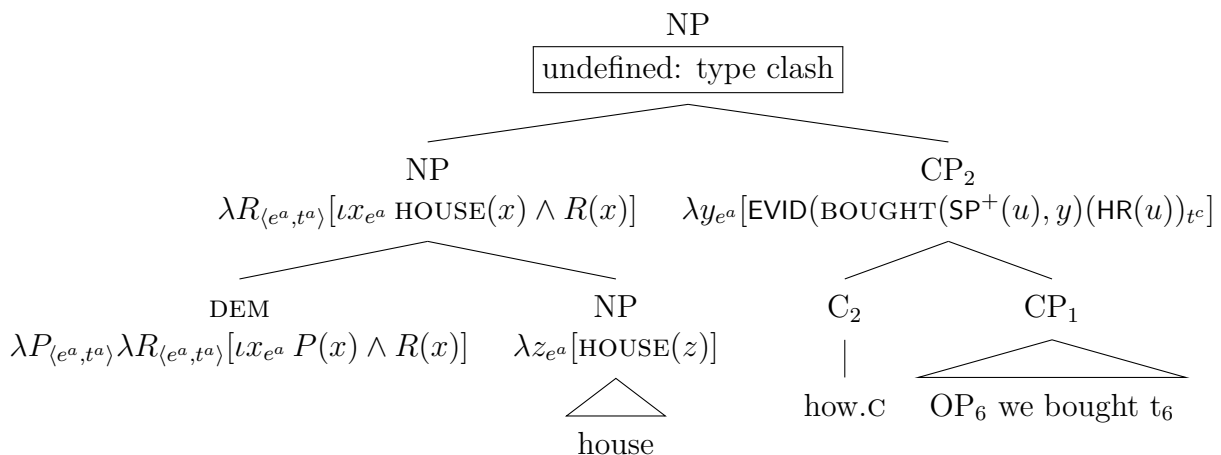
NP
undefined: type clash

NP
$\lambda R_{\langle e^a,t^a\rangle}[\iota x_{e^a}\ \text{HOUSE}(x) \wedge R(x)]$

CP$_2$
$\lambda y_{e^a}[\mathsf{EVID}(\text{BOUGHT}(\mathsf{SP}^+(u),y)(\mathsf{HR}(u))_{t^c}]$

DEM
$\lambda P_{\langle e^a,t^a\rangle}\lambda R_{\langle e^a,t^a\rangle}[\iota x_{e^a}\ P(x) \wedge R(x)]$

NP
$\lambda z_{e^a}[\text{HOUSE}(z)]$

house

C$_2$

how.C

CP$_1$

OP$_6$ we bought t$_6$